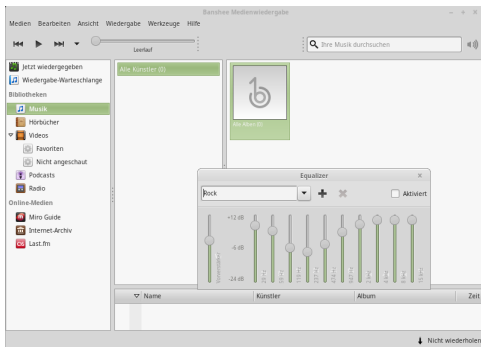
Banshee Medienwiedergabe

Medien Bearbeiten Ansicht Wiedergabe Werkzeuge Hilfe

Leerlauf

Ihre Musik durchsuchen

Jetzt wiedergegeben
Wiedergabe-Warteschlange
Bibliotheken
Musik
Hörbücher
Videos
Favoriten
Nicht angeschaut
Podcasts
Radio
Online-Medien
Miro Guide
Internet-Archiv
Last.fm

Alle Künstler (0)

Alle Alben (0)

Equalizer

Rock

Aktiviert

+12 dB
0 dB
-24 dB

Verstärker

Name
Künstler
Album
Zeit

Nicht wiederholen